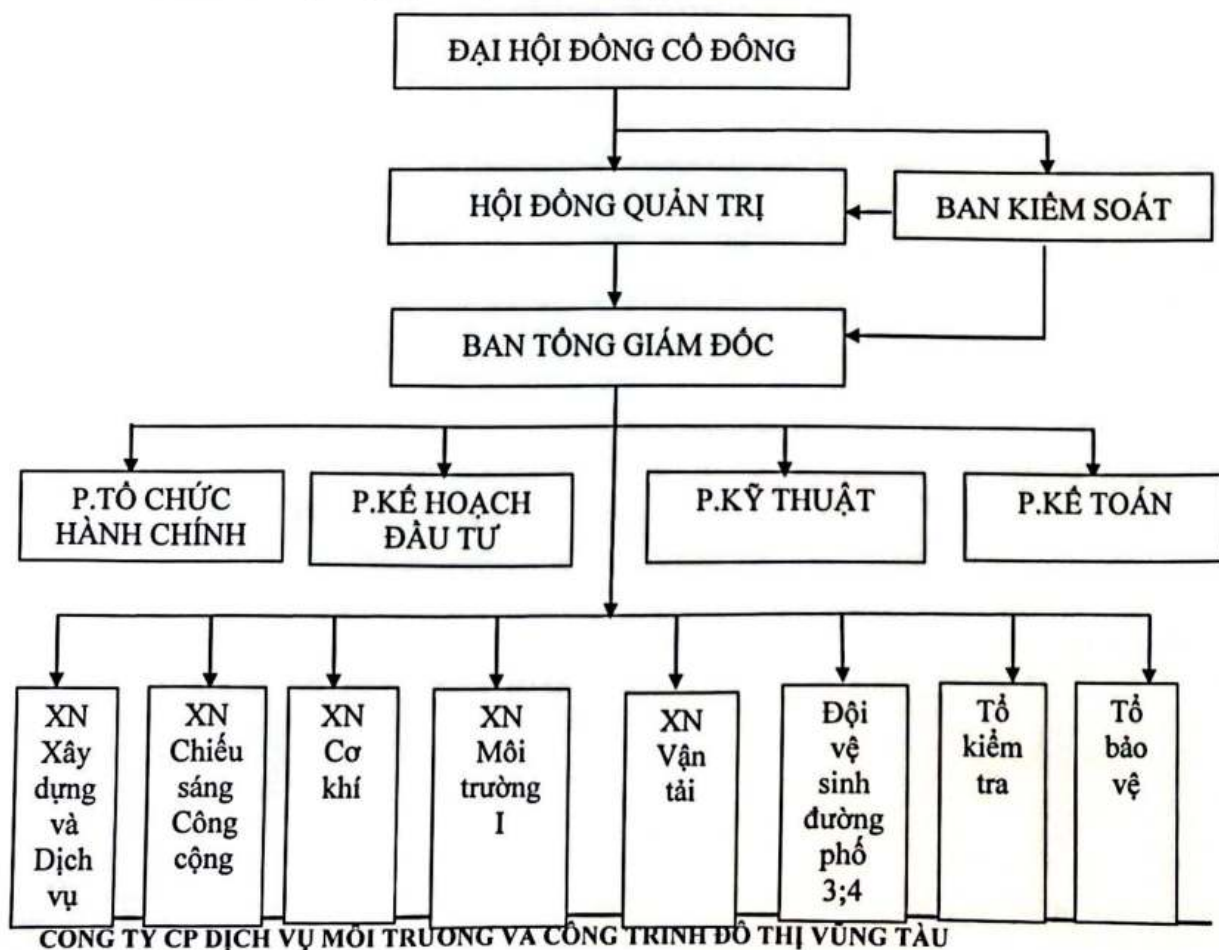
ĐẠI HỘI ĐỒNG CỔ ĐÔNG

HỘI ĐỒNG QUẢN TRỊ

BAN KIỂM SOÁT

BAN TỔNG GIÁM ĐỐC

P.TỔ CHỨC HÀNH CHÍNH

P.KẾ HOẠCH ĐẦU TƯ

P.KỸ THUẬT

P.KẾ TOÁN

XN Xây dựng và Dịch vụ

XN Chiếu sáng Công cộng

XN Cơ khí

XN Môi trường I

XN Vận tải

Đội vệ sinh đường phố 3;4

Tổ kiểm tra

Tổ bảo vệ

CÔNG TY CP DỊCH VỤ MÔI TRƯỜNG VÀ CÔNG TRÌNH ĐÔ THỊ VŨNG TÀU